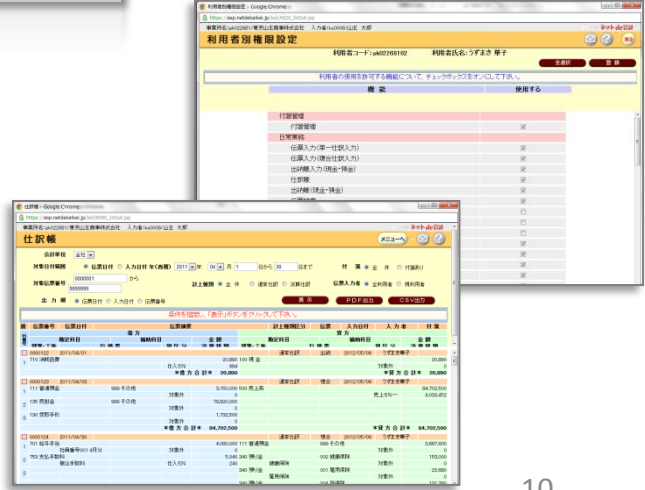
利用者別権限設定 - Google Chrome
https://asp.netdekaikei.jp/
事業所名:pk02260/東京山王商事株式会社 入力者:うずまき 華子
ネットde会計
利用者別権限設定
利用者コード:pk02268102 利用者氏名:うずまき 華子
全選択 登録
利用者の使用を許可する機能について、チェックボックスをオンにして下さい。
| 機能 | 使用する |
|---|---|
| 付箋管理 | |
| 付箋管理 | ☑ |
| 日常業務 | |
| 伝票入力(単一仕訳入力) | ☑ |
| 伝票入力(複合仕訳入力) | ☑ |
| 出納帳入力(現金・預金) | ☑ |
| 仕訳帳 | ☑ |
| 出納帳(現金・預金) | ☑ |

仕訳帳 - Google Chrome
https://asp.netdekaikei.jp/
事業所名:pk02260/東京山王商事株式会社 入力者:pk0000/山王 太郎
ネットde会計
仕訳帳
メニューへ
会計単位 全社
対象日付範囲 ● 伝票日付 ○ 入力日付(西暦) 2011 年 04 月 1 日から 10 日まで 付箋 ● 全件 ○ 付箋あり
対象伝票番号 0000001 から 9999999
計上種類 ● 全件 ○ 通常仕訳 ○ 決算仕訳 伝票入力者 ● 全利用者 ○ 現利用者
出力順 ● 伝票日付 ○ 入力日付 ○ 伝票番号
表示 PDF出力 CSV出力
条件を指定し「表示」ボタンをクリックして下さい。
票 伝票番号 伝票日付 伝票摘要 計上種類区分 伝票 入力日付 入力者 付箋
借方 貸方
0000122 2011/04/01 通常仕訳 出納 2012/05/09 うずまき華子
710 消耗品費 20,000 100 現金 20,000
仕入5% 954
*借方合計* 20,000 *貸方合計* 20,000
0000123 2011/04/03 通常仕訳 出納 2012/05/09 うずまき華子
111 普通預金 3,150,000 500 売上高 84,702,500
130 売掛金 79,820,000 売上5%ー 4,033,452
130 受取手形 1,732,500
*借方合計* 84,702,500 *貸方合計* 84,702,500
0000124 2011/04/30 通常仕訳 提出 2012/05/09 うずまき華子
701 給与手当 4,000,000 111 普通預金 3,687,800
753 支払手数料 5,040 340 預り金 153,000
仕入5% 240 預り金 22,600
10